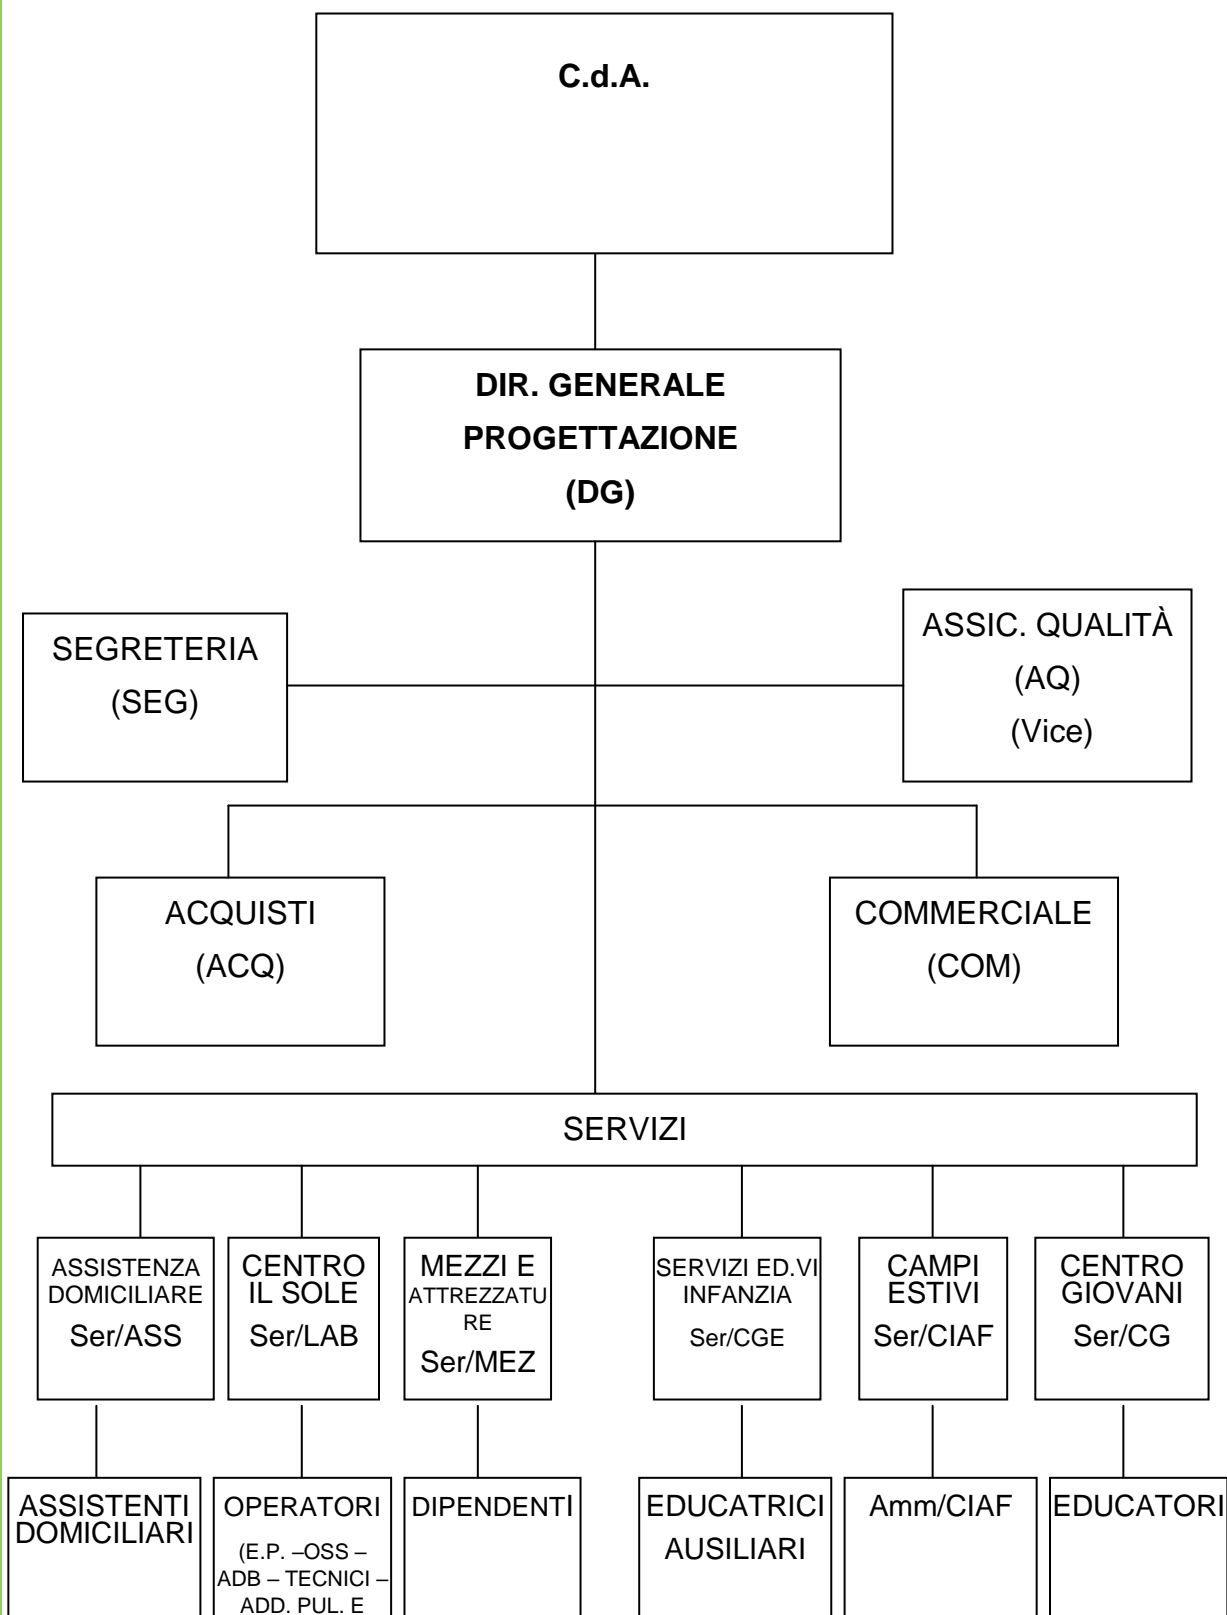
C.d.A.

DIR. GENERALE
PROGETTAZIONE
(DG)

SEGRETERIA
(SEG)

ASSIC. QUALITÀ
(AQ)
(Vice)

ACQUISTI
(ACQ)

COMMERCIALE
(COM)

SERVIZI

ASSISTENZA DOMICILIARE
Ser/ASS

CENTRO IL SOLE
Ser/LAB

MEZZI E ATTREZZATURE
Ser/MEZ

SERVIZI ED.VI INFANZIA
Ser/CGE

CAMPI ESTIVI
Ser/CIAF

CENTRO GIOVANI
Ser/CG

ASSISTENTI DOMICILIARI

OPERATORI
(E.P. –OSS – ADB – TECNICI – ADD. PUL. E

DIPENDENTI

EDUCATRICI
AUSILIARI

Amm/CIAF

EDUCATORI